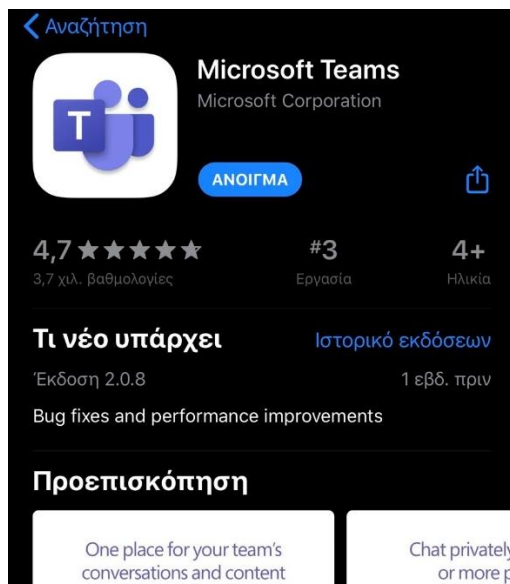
Αναζήτηση

T

Microsoft Teams

Microsoft Corporation

ΑΝΟΙΓΜΑ

4,7 ★★★★★

3,7 χιλ. βαθμολογίες

#3

Εργασία

4+

Ηλικία

Τι νέο υπάρχει

Ιστορικό εκδόσεων

Έκδοση 2.0.8

1 εβδ. πριν

Bug fixes and performance improvements

Προεπισκόπηση

One place for your team's conversations and content

Chat privatel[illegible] or more p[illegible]